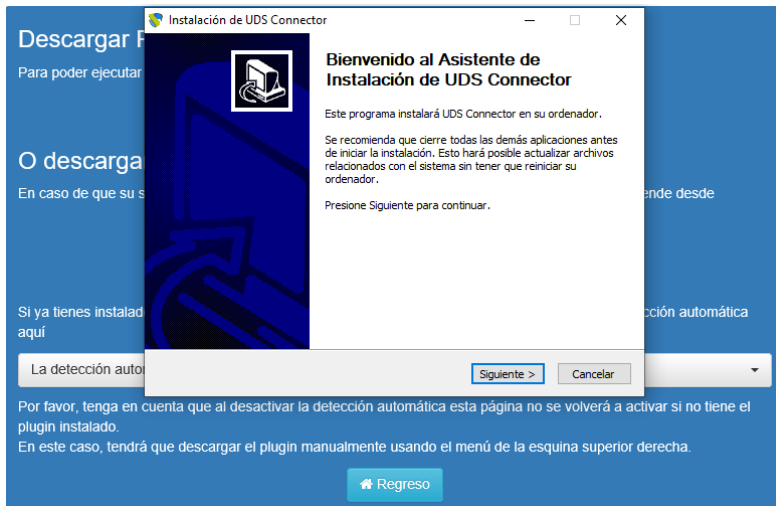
Descargar F

Para poder ejecutar

O descarga

En caso de que su s

ende desde

Si ya tienes instalad

cción automática aquí

La detección autor

Por favor, tenga en cuenta que al desactivar la detección automática esta página no se volverá a activar si no tiene el plugin instalado.
En este caso, tendrá que descargar el plugin manualmente usando el menú de la esquina superior derecha.

Regreso

Instalación de UDS Connector

Bienvenido al Asistente de Instalación de UDS Connector

Este programa instalará UDS Connector en su ordenador.

Se recomienda que cierre todas las demás aplicaciones antes de iniciar la instalación. Esto hará posible actualizar archivos relacionados con el sistema sin tener que reiniciar su ordenador.

Presione Siguiente para continuar.

Siguiente >

Cancelar